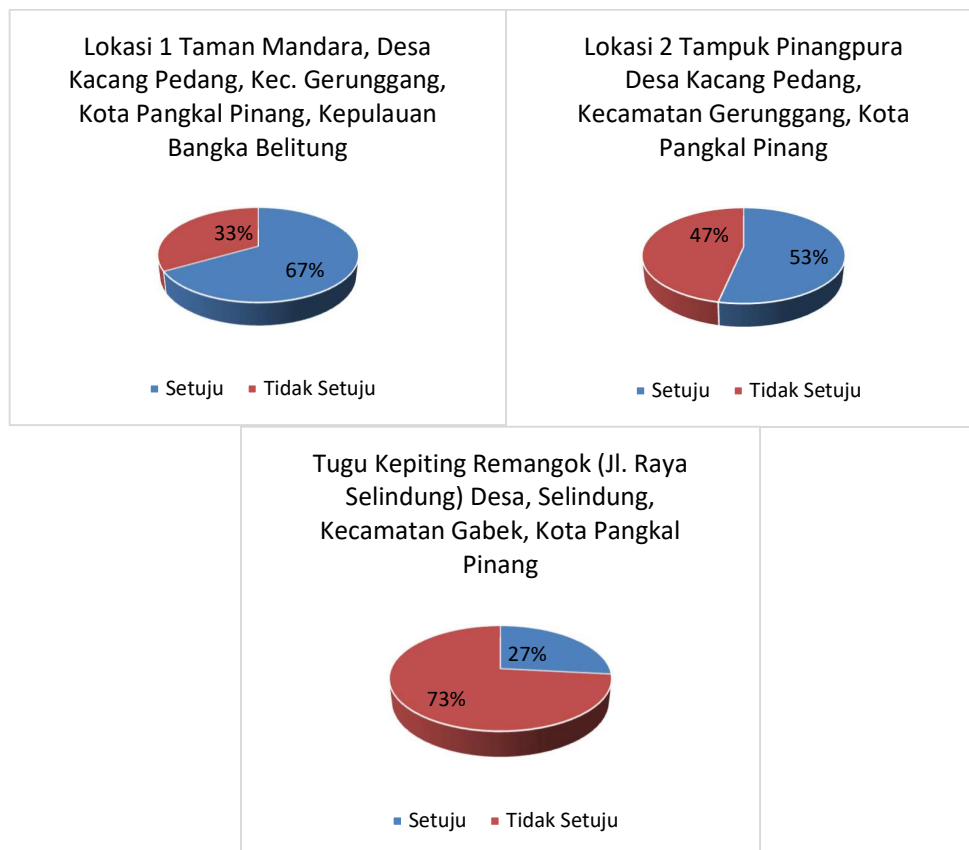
Lokasi 1 Taman Mandara, Desa Kacang Pedang, Kec. Gerunggang, Kota Pangkal Pinang, Kepulauan Bangka Belitung

33%

67%

Setuju Tidak Setuju

Lokasi 2 Tampuk Pinangpura Desa Kacang Pedang, Kecamatan Gerunggang, Kota Pangkal Pinang

47%

53%

Setuju Tidak Setuju

Tugu Kepiting Remangok (Jl. Raya Selindung) Desa, Selindung, Kecamatan Gabek, Kota Pangkal Pinang

27%

73%

Setuju Tidak Setuju